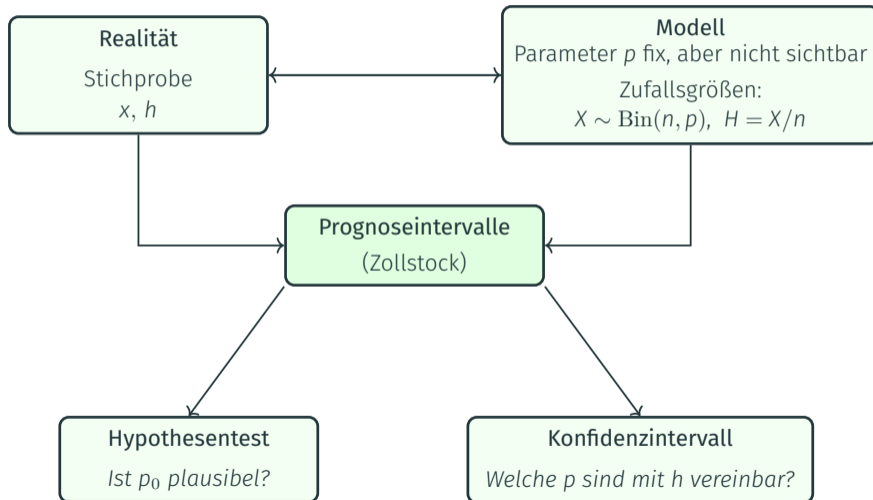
Realität

Stichprobe
$x$, $h$

Modell
Parameter $p$ fix, aber nicht sichtbar

Zufallsgrößen:
$X \sim \mathrm{Bin}(n,p)$, $H = X/n$

Prognoseintervalle
(Zollstock)

Hypothesentest
Ist $p_0$ plausibel?

Konfidenzintervall
Welche $p$ sind mit $h$ vereinbar?